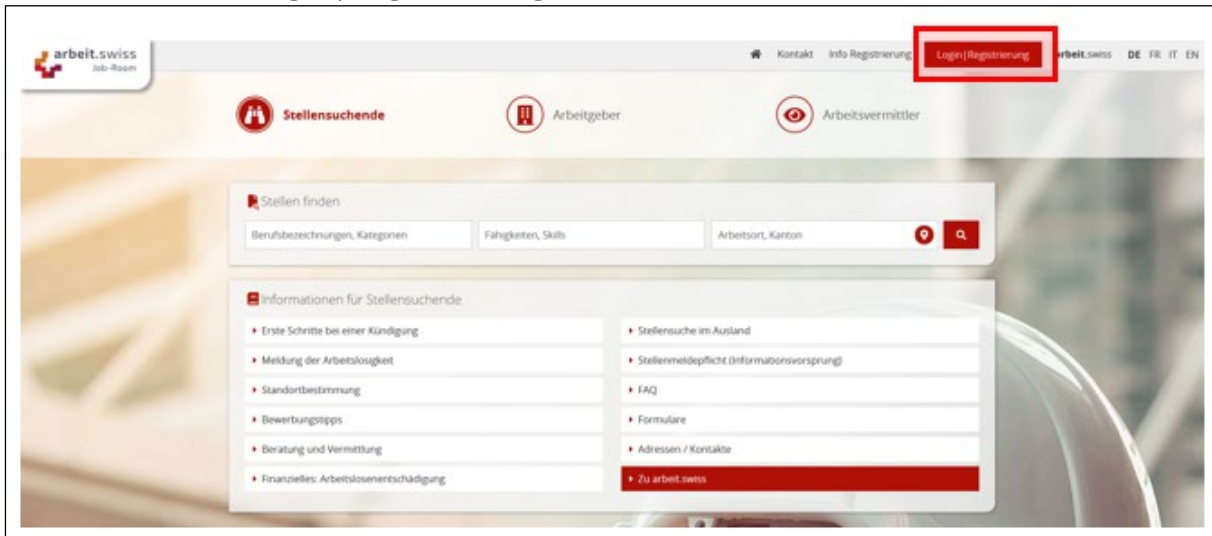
arbeit.swiss
Job-Room

Kontakt Info Registrierung Login | Registrierung arbeit.swiss DE FR IT EN

Stellensuchende Arbeitgeber Arbeitsvermittler

Stellen finden

Berufsbezeichnungen, Kategorien
Fähigkeiten, Skills
Arbeitsort, Kanton

Informationen für Stellensuchende

Erste Schritte bei einer Kündigung
Meldung der Arbeitslosigkeit
Standortbestimmung
Bewerbungstipps
Beratung und Vermittlung
Finanzielles: Arbeitslosenentschädigung
Stellensuche im Ausland
Stellenmeldepflicht (Informationsvorsprung)
FAQ
Formulare
Adressen / Kontakte
Zu arbeit.swiss